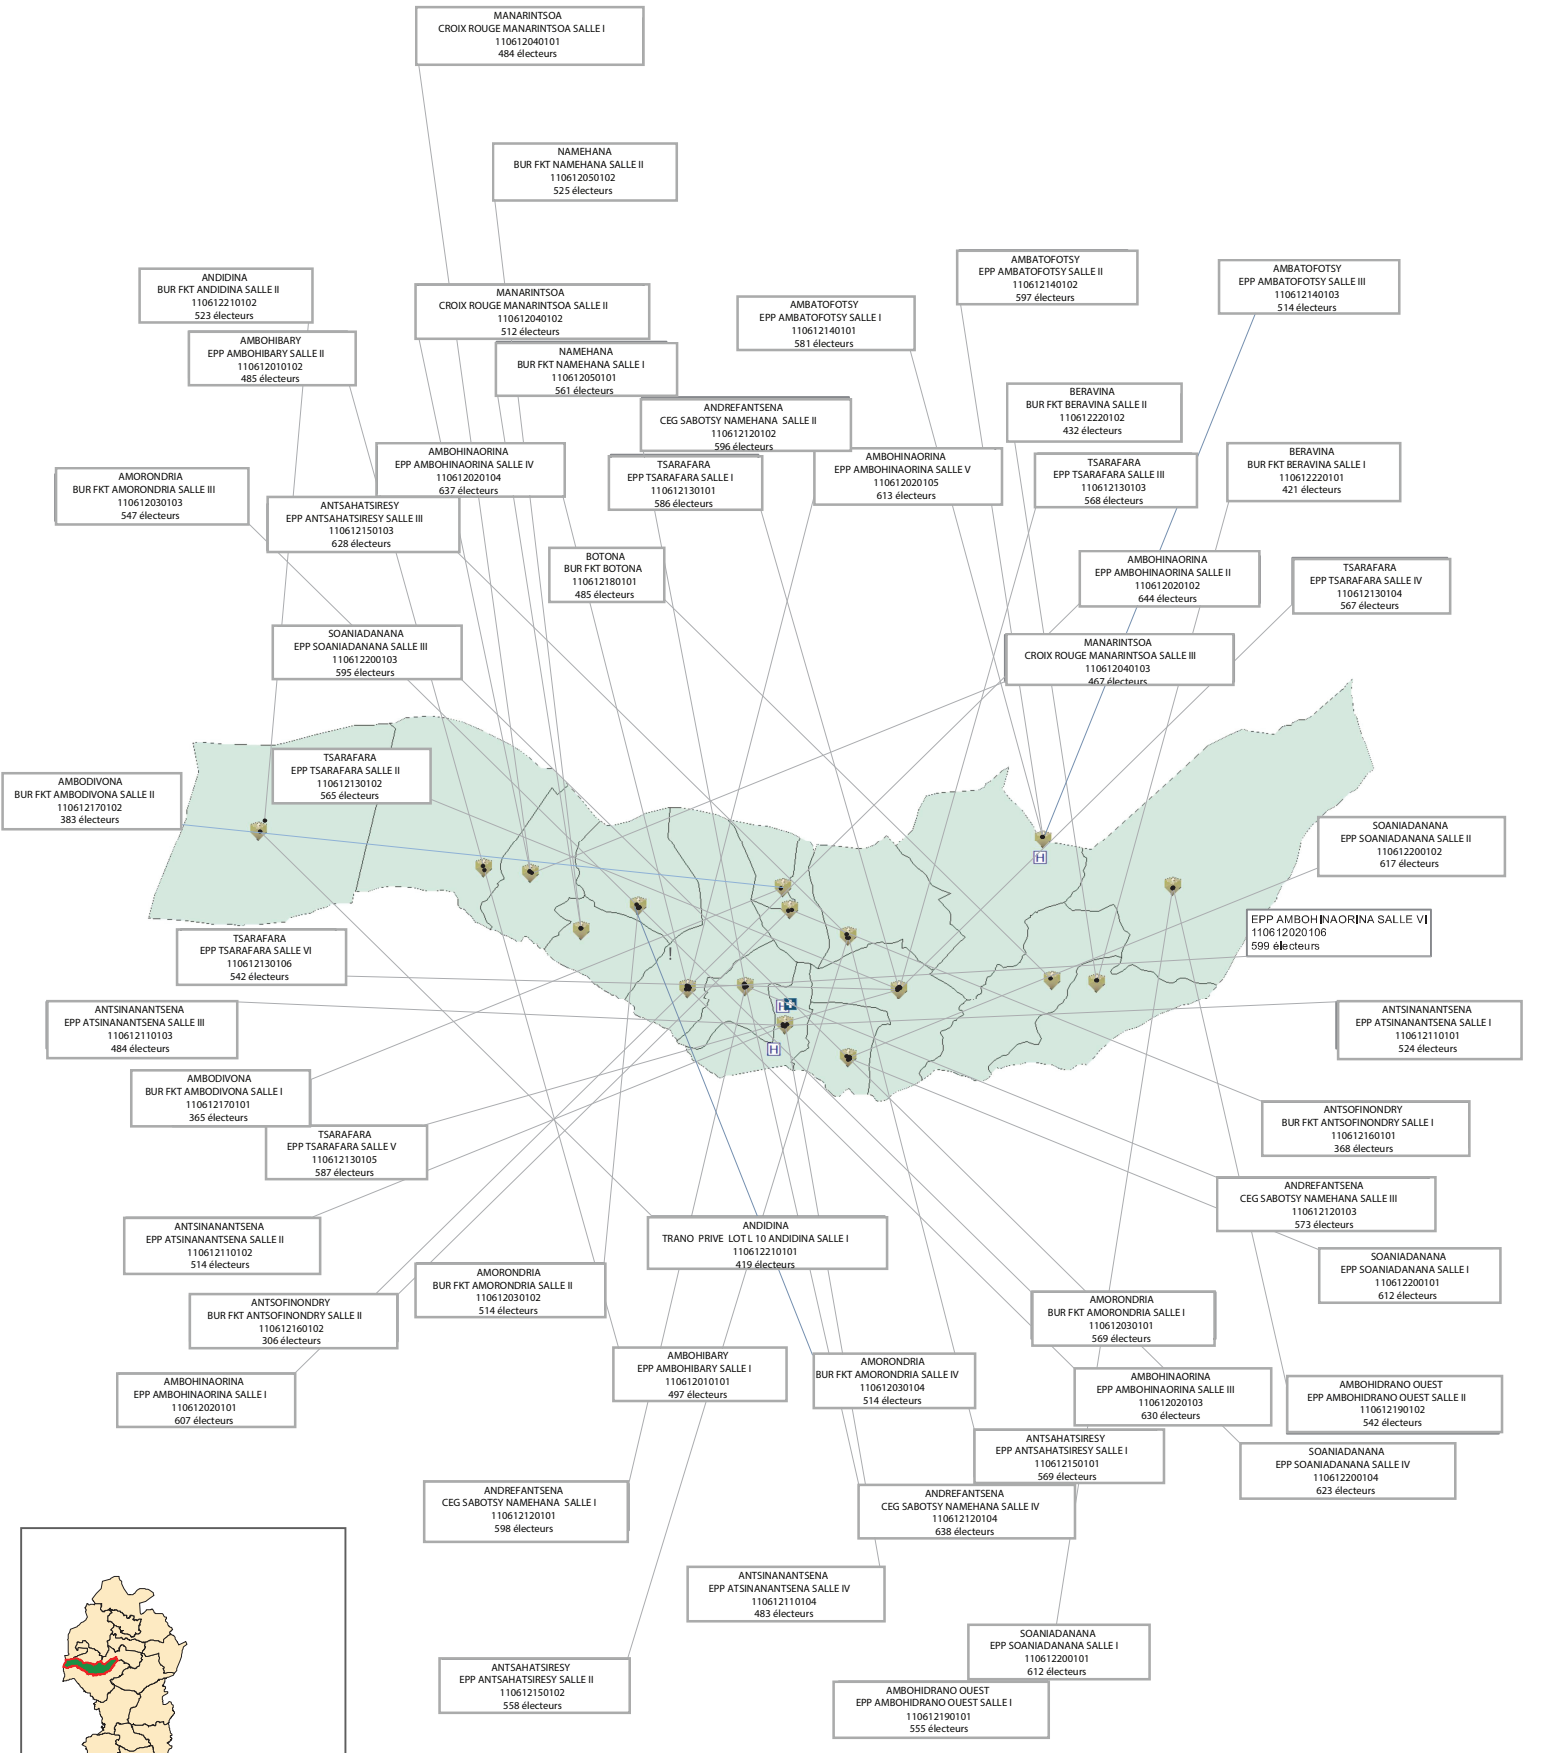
MANARINTSOA
CROIX ROUGE MANARINTSOA SALLE I
110612040101
484 électeurs

NAMEHANA
BUR FKT NAMEHANA SALLE II
110612050102
525 électeurs

ANDIDINA
BUR FKT ANDIDINA SALLE II
110612210102
523 électeurs

MANARINTSOA
CROIX ROUGE MANARINTSOA SALLE II
110612040102
512 électeurs

AMBATOFOTSY
EPP AMBATOFOTSY SALLE II
110612140102
597 électeurs

AMBATOFOTSY
EPP AMBATOFOTSY SALLE III
110612140103
514 électeurs

AMBOHIBARY
EPP AMBOHIBARY SALLE II
110612010102
485 électeurs

NAMEHANA
BUR FKT NAMEHANA SALLE I
110612050101
561 électeurs

AMBATOFOTSY
EPP AMBATOFOTSY SALLE I
110612140101
581 électeurs

BERAVINA
BUR FKT BERAVINA SALLE II
110612220102
432 électeurs

ANDREFANTSENA
CEG SABOTSY NAMEHANA SALLE II
110612120102
596 électeurs

AMBOHINAORINA
EPP AMBOHINAORINA SALLE IV
110612020104
637 électeurs

TSARAFARA
EPP TSARAFARA SALLE I
110612130101
586 électeurs

AMBOHINAORINA
EPP AMBOHINAORINA SALLE V
110612020105
613 électeurs

TSARAFARA
EPP TSARAFARA SALLE III
110612130103
568 électeurs

BERAVINA
BUR FKT BERAVINA SALLE I
110612220101
421 électeurs

AMORONDRIA
BUR FKT AMORONDRIA SALLE III
110612030103
547 électeurs

ANTSAHATSIRESY
EPP ANTSAHATSIRESY SALLE III
110612150103
628 électeurs

BOTONA
BUR FKT BOTONA
110612180101
485 électeurs

AMBOHINAORINA
EPP AMBOHINAORINA SALLE II
110612020102
644 électeurs

TSARAFARA
EPP TSARAFARA SALLE IV
110612130104
567 électeurs

SOANIADANANA
EPP SOANIADANANA SALLE III
110612200103
595 électeurs

MANARINTSOA
CROIX ROUGE MANARINTSOA SALLE III
110612040103
467 électeurs

TSARAFARA
EPP TSARAFARA SALLE II
110612130102
565 électeurs

AMBODIVONA
BUR FKT AMBODIVONA SALLE II
110612170102
383 électeurs

SOANIADANANA
EPP SOANIADANANA SALLE II
110612200102
617 électeurs

EPP AMBOHINAORINA SALLE VI
110612020106
599 électeurs

TSARAFARA
EPP TSARAFARA SALLE VI
110612130106
542 électeurs

ANTSINANANTSENA
EPP ATSINANANTSENA SALLE III
110612110103
484 électeurs

ANTSINANANTSENA
EPP ATSINANANTSENA SALLE I
110612110101
524 électeurs

AMBODIVONA
BUR FKT AMBODIVONA SALLE I
110612170101
365 électeurs

ANTSOFINONDRY
BUR FKT ANTSOFINONDRY SALLE I
110612160101
368 électeurs

TSARAFARA
EPP TSARAFARA SALLE V
110612130105
587 électeurs

ANDREFANTSENA
CEG SABOTSY NAMEHANA SALLE III
110612120103
573 électeurs

ANTSINANANTSENA
EPP ATSINANANTSENA SALLE II
110612110102
514 électeurs

ANDIDINA
TRANO PRIVE LOT L 10 ANDIDINA SALLE I
110612210101
419 électeurs

SOANIADANANA
EPP SOANIADANANA SALLE I
110612200101
612 électeurs

AMORONDRIA
BUR FKT AMORONDRIA SALLE II
110612030102
514 électeurs

AMORONDRIA
BUR FKT AMORONDRIA SALLE I
110612030101
569 électeurs

ANTSOFINONDRY
BUR FKT ANTSOFINONDRY SALLE II
110612160102
306 électeurs

AMBOHIBARY
EPP AMBOHIBARY SALLE I
110612010101
497 électeurs

AMORONDRIA
BUR FKT AMORONDRIA SALLE IV
110612030104
514 électeurs

AMBOHINAORINA
EPP AMBOHINAORINA SALLE III
110612020103
630 électeurs

AMBOHIDRANO OUEST
EPP AMBOHIDRANO OUEST SALLE II
110612190102
542 électeurs

AMBOHINAORINA
EPP AMBOHINAORINA SALLE I
110612020101
607 électeurs

ANTSAHATSIRESY
EPP ANTSAHATSIRESY SALLE I
110612150101
569 électeurs

SOANIADANANA
EPP SOANIADANANA SALLE IV
110612200104
623 électeurs

ANDREFANTSENA
CEG SABOTSY NAMEHANA SALLE I
110612120101
598 électeurs

ANDREFANTSENA
CEG SABOTSY NAMEHANA SALLE IV
110612120104
638 électeurs

ANTSINANANTSENA
EPP ATSINANANTSENA SALLE IV
110612110104
483 électeurs

SOANIADANANA
EPP SOANIADANANA SALLE I
110612200101
612 électeurs

ANTSAHATSIRESY
EPP ANTSAHATSIRESY SALLE II
110612150102
558 électeurs

AMBOHIDRANO OUEST
EPP AMBOHIDRANO OUEST SALLE I
110612190101
555 électeurs